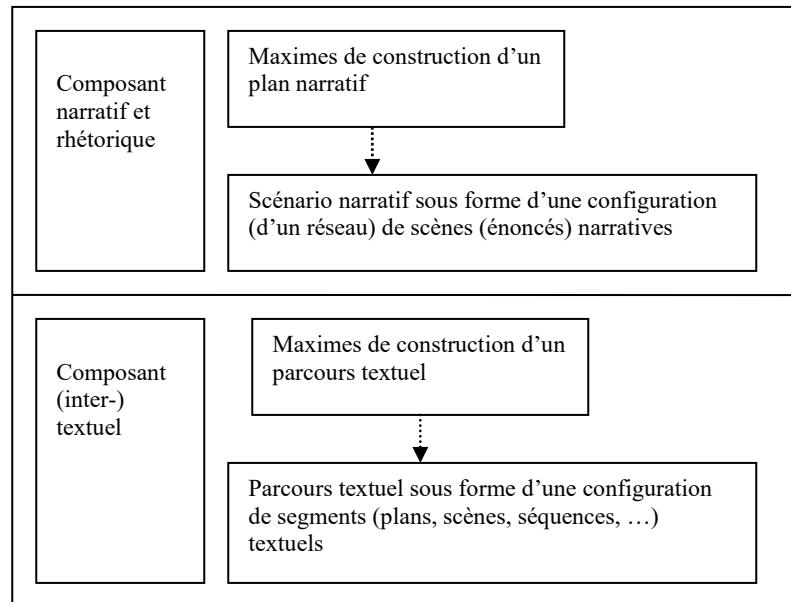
Composant narratif et rhétorique

Maximes de construction d’un plan narratif

Scénario narratif sous forme d’une configuration (d’un réseau) de scènes (énoncés) narratives

Composant (inter-) textuel

Maximes de construction d’un parcours textuel

Parcours textuel sous forme d’une configuration de segments (plans, scènes, séquences, …) textuels